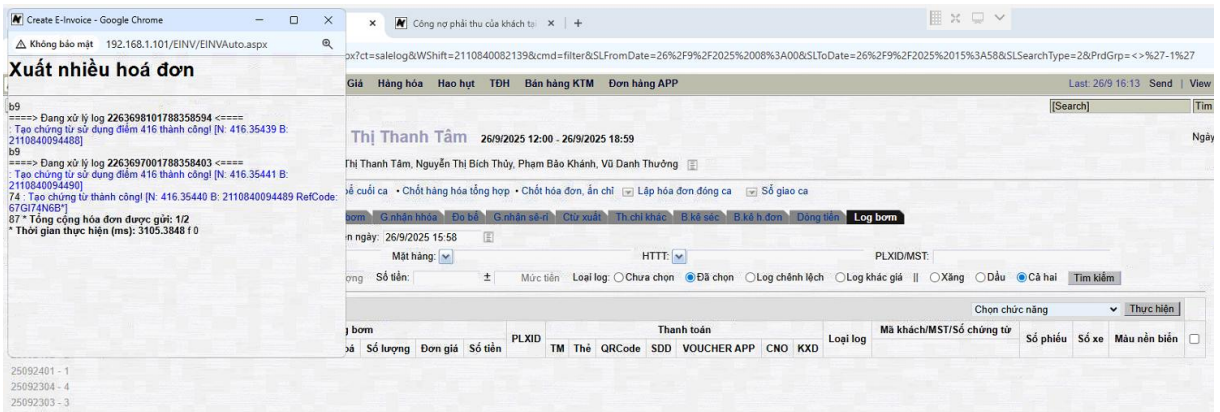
Create E-Invoice - Google Chrome
⚠ Không bảo mật 192.168.1.101/EINV/EINVAuto.aspx

Xuất nhiều hoá đơn

b9
====> Đang xử lý log 2263698101788358594 <====
: Tạo chứng từ sử dụng điểm 416 thành công! [N: 416.35439 B: 2110840094488]
b9
====> Đang xử lý log 2263697001788358403 <====
: Tạo chứng từ sử dụng điểm 416 thành công! [N: 416.35441 B: 2110840094490]
74 : Tạo chứng từ thành công! [N: 416.35440 B: 2110840094489 RefCode: 67GI74N6B*]
87 * Tổng cộng hóa đơn được gửi: 1/2
* Thời gian thực hiện (ms): 3105.3848 f 0

25092401 - 1
25092304 - 4
25092303 - 3

Công nợ phải thu của khách tạ ×

x?ct=salelog&WShift=2110840082139&cmd=filter&SLFromDate=26%2F9%2F2025%2008%3A00&SLToDate=26%2F9%2F2025%2015%3A58&SLSearchType=2&PrdGrp=<>%27-1%27

Giá Hàng hóa Hao hụt TĐH Bán hàng KTM Đơn hàng APP
Last: 26/9 16:13 Send | View
[Search] Tìm

Thị Thanh Tâm 26/9/2025 12:00 - 26/9/2025 18:59
Ngày
Thị Thanh Tâm, Nguyễn Thị Bích Thủy, Phạm Bảo Khánh, Vũ Danh Thưởng

bể cuối ca • Chốt hàng hóa tổng hợp • Chốt hóa đơn, ẩn chỉ Lập hóa đơn đóng ca Sổ giao ca

bơm G.nhận hhóa Đo bể G.nhận sẽ-ri Ctừ xuất Th.chi khác B.kê séc B.kê h.đơn Dòng tiền Log bơm

n ngày: 26/9/2025 15:58
Mặt hàng:
HTTT:
PLXID/MST:
ợng Số tiền: ± Mức tiền Loại log: ○Chưa chọn ●Đã chọn ○Log chênh lệch ○Log khác giá || ○Xăng ○Dầu ●Cả hai Tìm kiếm

Chọn chức năng Thực hiện

| g bơm | | | | PLXID | Thanh toán | | | | | | | Loại log | Mã khách/MST/Số chứng từ | Số phiếu | Số xe | Màu nền biển |
|---|---|---|---|---|---|---|---|---|---|---|---|---|---|---|---|---|
| oá | Số lượng | Đơn giá | Số tiền | | TM | Thẻ | QRCode | SDD | VOUCHER APP | CNO | KXD | | | | | |